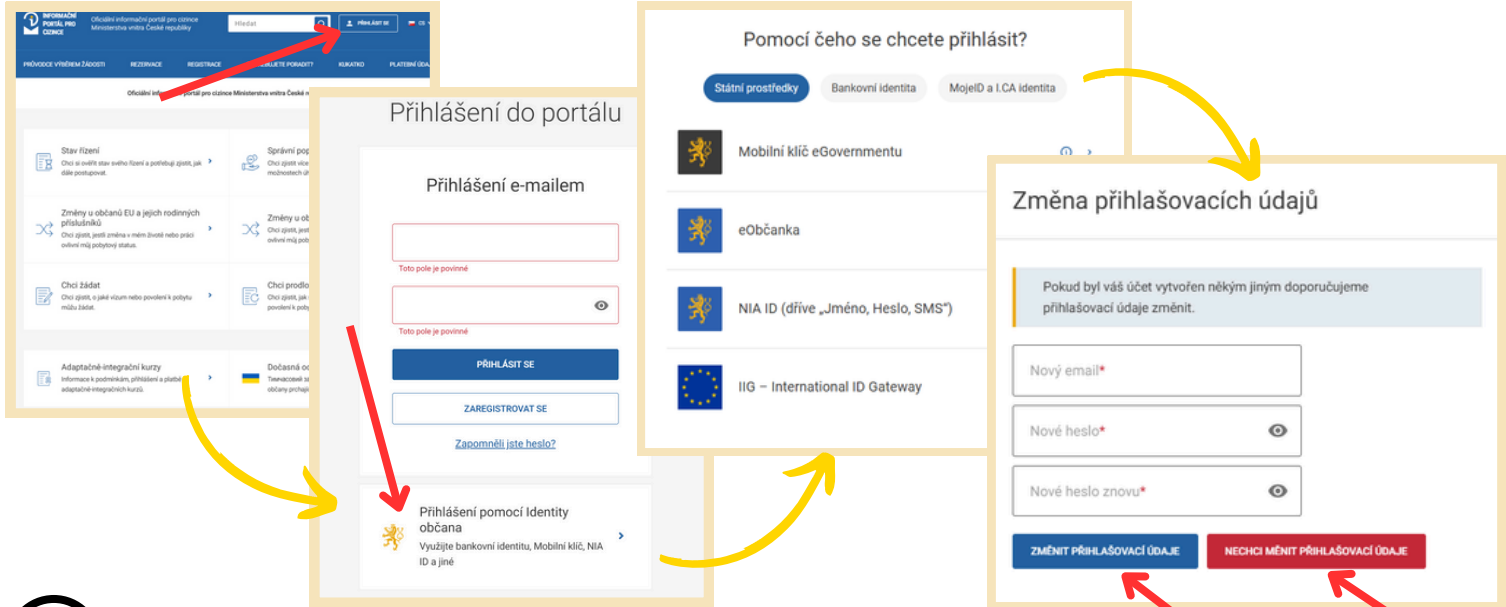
INFORMAČNÍ PORTÁL PRO CIZINCE

Oficiální informační portál pro cizince Ministerstva vnitra České republiky

Hledat

PŘIHLÁSIT SE

CS

PRŮVODCE VÝBĚREM ŽÁDOSTI

REZERVACE

REGISTRACE

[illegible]JETE PORADIT?

KUKATKO

PLATEBNÍ ÚDA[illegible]

Oficiální info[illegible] portál pro cizince Ministerstva vnitra České r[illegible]

Stav řízení
Chci si ověřit stav svého řízení a potřebuji zjistit, jak dále postupovat.

Správní pop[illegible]
Chci zjistit více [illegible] možnostech úh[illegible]

Změny u občanů EU a jejich rodinných příslušníků
Chci zjistit, jestli změna v mém životě nebo práci ovlivní můj pobytový status.

Změny u ob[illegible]
Chci zjistit, jest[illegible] ovlivní můj pob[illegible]

Chci žádat
Chci zjistit, o jaké vízum nebo povolení k pobytu můžu žádat.

Chci prodlo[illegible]
Chci zjistit, jak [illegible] povolení k poby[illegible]

Adaptačně-integrační kurzy
Informace k podmínkám, přihlášení a platbě adaptačně-integračních kurzů.

Dočasná oc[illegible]
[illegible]

Přihlášení do portálu

Přihlášení e-mailem

Toto pole je povinné

Toto pole je povinné

PŘIHLÁSIT SE

ZAREGISTROVAT SE

Zapomněli jste heslo?

Přihlášení pomocí Identity občana
Využijte bankovní identitu, Mobilní klíč, NIA ID a jiné

Pomocí čeho se chcete přihlásit?

Státní prostředky

Bankovní identita

MojeID a I.CA identita

Mobilní klíč eGovernmentu

eObčanka

NIA ID (dříve „Jméno, Heslo, SMS")

IIG – International ID Gateway

Změna přihlašovacích údajů

Pokud byl váš účet vytvořen někým jiným doporučujeme přihlašovací údaje změnit.

Nový email*

Nové heslo*

Nové heslo znovu*

ZMĚNIT PŘIHLAŠOVACÍ ÚDAJE

NECHCI MĚNIT PŘIHLAŠOVACÍ ÚDAJE